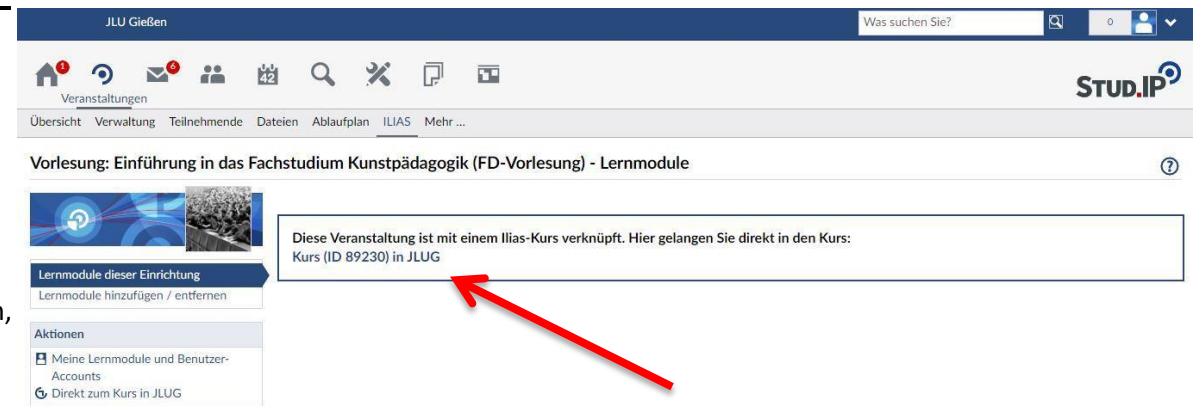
JLU Gießen

Was suchen Sie?

0

1 6

Veranstaltungen

42

STUD.IP

Übersicht Verwaltung Teilnehmende Dateien Ablaufplan ILIAS Mehr ...

Vorlesung: Einführung in das Fachstudium Kunstpädagogik (FD-Vorlesung) - Lernmodule

Lernmodule dieser Einrichtung
Lernmodule hinzufügen / entfernen

Aktionen
Meine Lernmodule und Benutzer-Accounts
Direkt zum Kurs in JLUG

Diese Veranstaltung ist mit einem Ilias-Kurs verknüpft. Hier gelangen Sie direkt in den Kurs:
Kurs (ID 89230) in JLUG